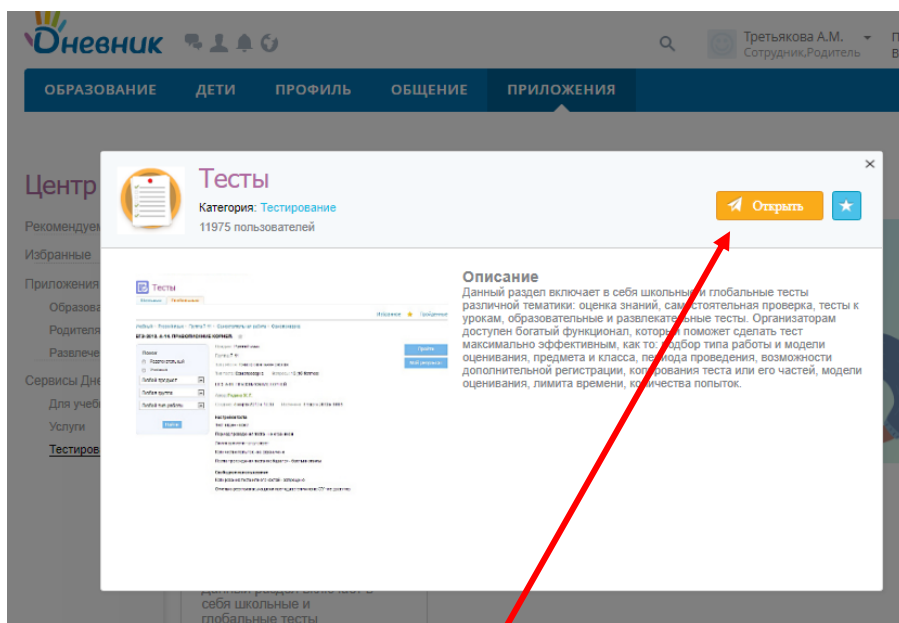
Дневник

Третьякова А.М.
Сотрудник,Родитель

ОБРАЗОВАНИЕ ДЕТИ ПРОФИЛЬ ОБЩЕНИЕ ПРИЛОЖЕНИЯ

Центр
Рекомендуе
Избранные
Приложения
Образова
Родителя
Развлече
Сервисы Дне
Для учеб
Услуги
Тестиров

×

Тесты
Категория: Тестирование
11975 пользователей

Открыть

Тесты

Описание
Данный раздел включает в себя школьные и глобальные тесты различной тематики: оценка знаний, самостоятельная проверка, тесты к урокам, образовательные и развлекательные тесты. Организаторам доступен богатый функционал, который поможет сделать тест максимально эффективным, как то: подбор типа работы и модели оценивания, предмета и класса, периода проведения, возможности дополнительной регистрации, копирования теста или его частей, модели оценивания, лимита времени, количества попыток.

Данный раздел включает в себя школьные и глобальные тесты